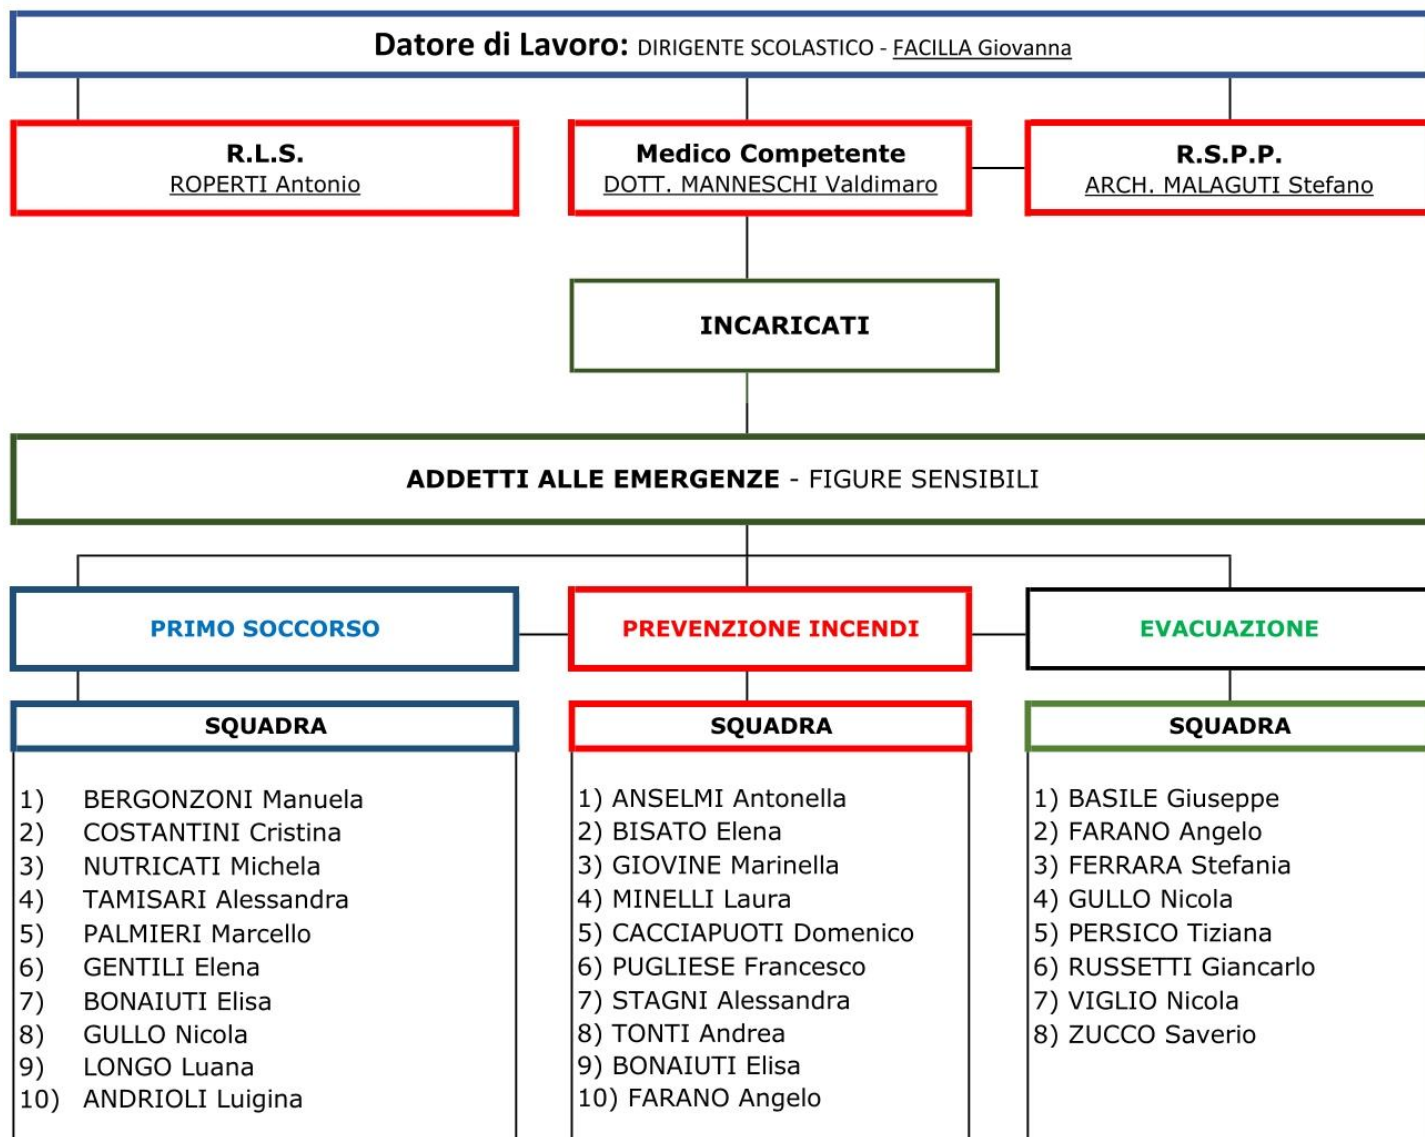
Datore di Lavoro: DIRIGENTE SCOLASTICO - FACILLA Giovanna

R.L.S.
ROPERTI Antonio

Medico Competente
DOTT. MANNESCHI Valdimaro

R.S.P.P.
ARCH. MALAGUTI Stefano

INCARICATI

ADDETTI ALLE EMERGENZE - FIGURE SENSIBILI

PRIMO SOCCORSO

SQUADRA

1) BERGONZONI Manuela
2) COSTANTINI Cristina
3) NUTRICATI Michela
4) TAMISARI Alessandra
5) PALMIERI Marcello
6) GENTILI Elena
7) BONAIUTI Elisa
8) GULLO Nicola
9) LONGO Luana
10) ANDRIOLI Luigina

PREVENZIONE INCENDI

SQUADRA

1) ANSELMI Antonella
2) BISATO Elena
3) GIOVINE Marinella
4) MINELLI Laura
5) CACCIAPUOTI Domenico
6) PUGLIESE Francesco
7) STAGNI Alessandra
8) TONTI Andrea
9) BONAIUTI Elisa
10) FARANO Angelo

EVACUAZIONE

SQUADRA

1) BASILE Giuseppe
2) FARANO Angelo
3) FERRARA Stefania
4) GULLO Nicola
5) PERSICO Tiziana
6) RUSSETTI Giancarlo
7) VIGLIO Nicola
8) ZUCCO Saverio